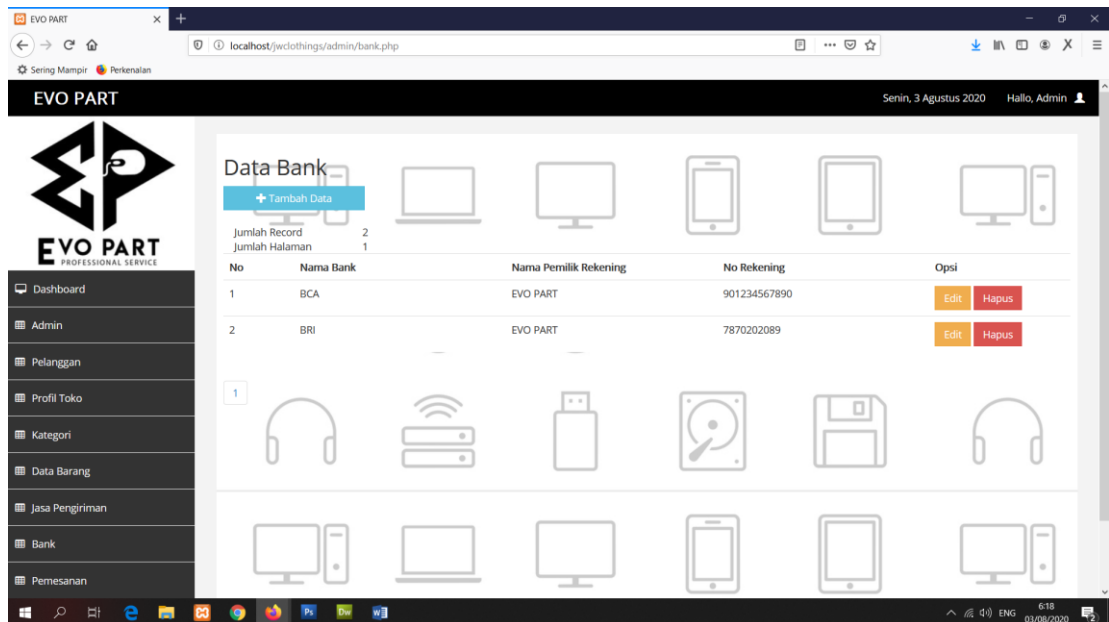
EVO PART
localhost/jwclothings/admin/bank.php
Sering Mampir Perkenalan

EVO PART
Senin, 3 Agustus 2020 Hallo, Admin

EVO PART
PROFESSIONAL SERVICE

Dashboard
Admin
Pelanggan
Profil Toko
Kategori
Data Barang
Jasa Pengiriman
Bank
Pemesanan

Data Bank
Tambah Data
Jumlah Record 2
Jumlah Halaman 1

| No | Nama Bank | Nama Pemilik Rekening | No Rekening | Opsi |
|---|---|---|---|---|
| 1 | BCA | EVO PART | 901234567890 | Edit Hapus |
| 2 | BRI | EVO PART | 7870202089 | Edit Hapus |

1

ENG 6:18 03/08/2020